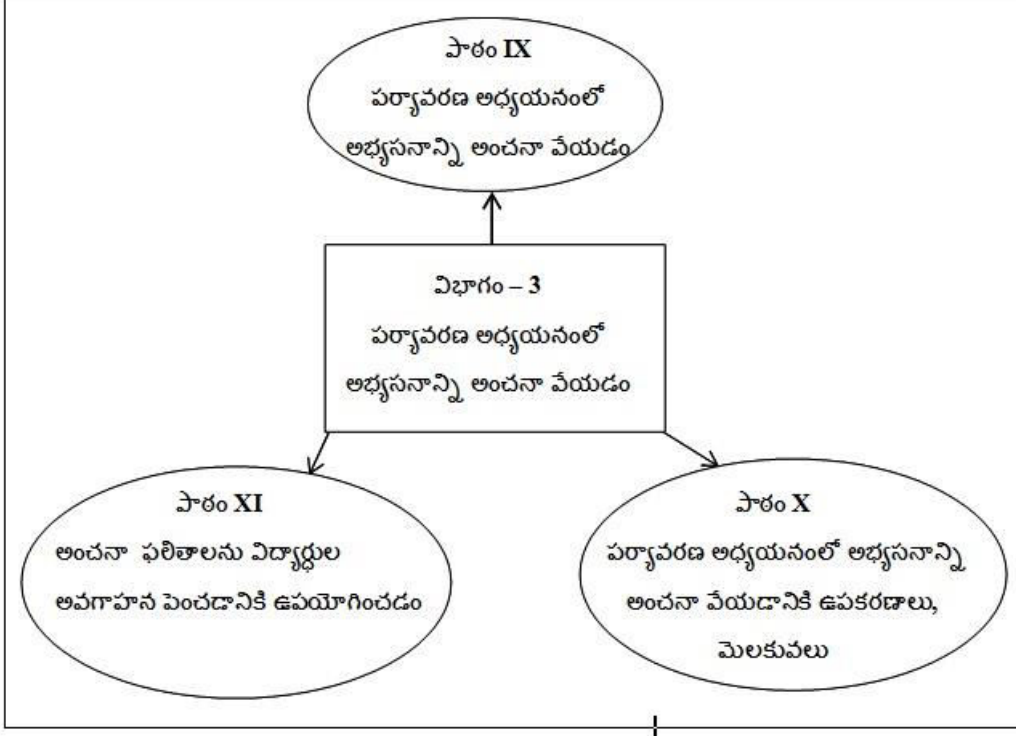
పాఠం IX
పర్యావరణ అధ్యయనంలో అభ్యసనాన్ని అంచనా వేయడం

విభాగం – 3
పర్యావరణ అధ్యయనంలో అభ్యసనాన్ని అంచనా వేయడం

పాఠం XI
అంచనా ఫలితాలను విద్యార్థుల అవగాహన పెంచడానికి ఉపయోగించడం

పాఠం X
పర్యావరణ అధ్యయనంలో అభ్యసనాన్ని అంచనా వేయడానికి ఉపకరణాలు, మెలకువలు